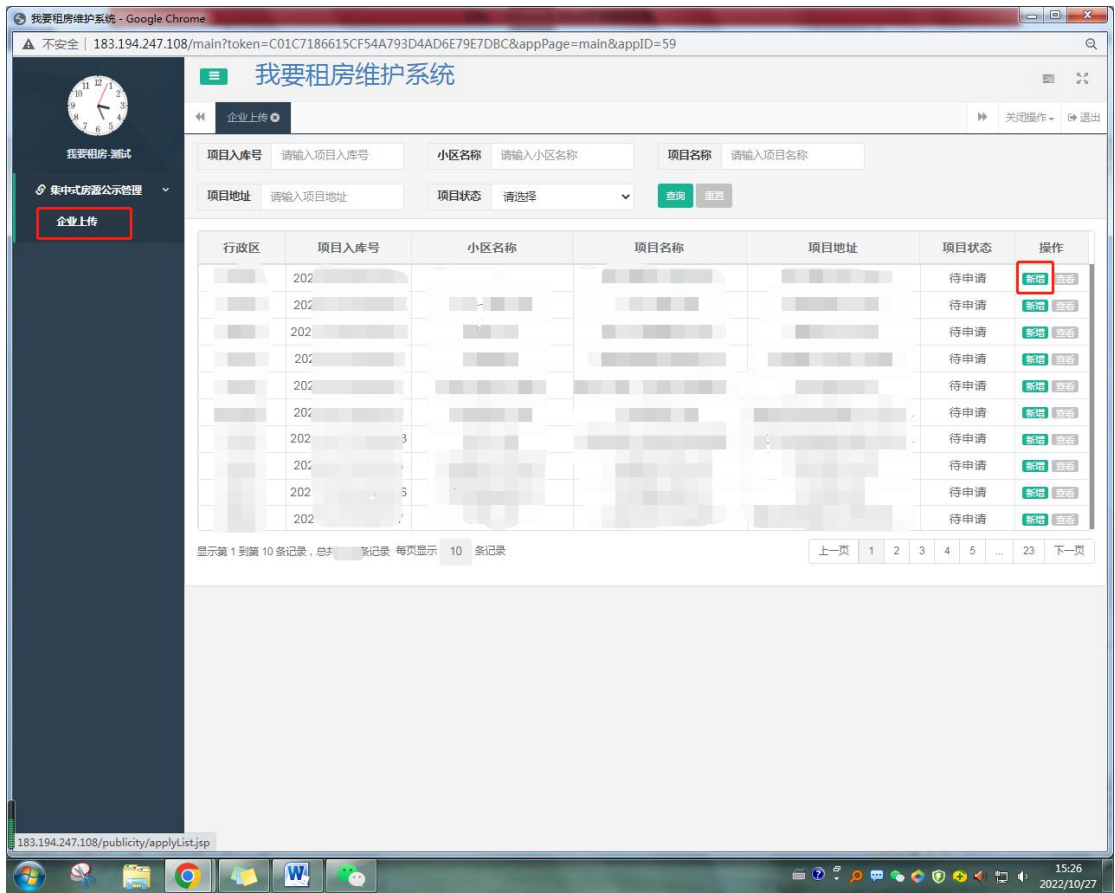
我要租房维护系统 - Google Chrome

不安全 | 183.194.247.108/main?token=C01C7186615CF54A793D4AD6E79E7DBC&appPage=main&appID=59

我要租房维护系统

我要租房-测试

集中式房源公示管理

企业上传

企业上传

关闭操作 退出

项目入库号 请输入项目入库号 小区名称 请输入小区名称 项目名称 请输入项目名称

项目地址 请输入项目地址 项目状态 请选择 查询 重置

| 行政区 | 项目入库号 | 小区名称 | 项目名称 | 项目地址 | 项目状态 | 操作 |
|---|---|---|---|---|---|---|
| | 202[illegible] | | | | 待申请 | 新增 查看 |
| | 202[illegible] | | | | 待申请 | 新增 查看 |
| | 202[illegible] | | | | 待申请 | 新增 查看 |
| | 202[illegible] | | | | 待申请 | 新增 查看 |
| | 202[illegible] | | | | 待申请 | 新增 查看 |
| | 202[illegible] | | | | 待申请 | 新增 查看 |
| | 202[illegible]3 | | | | 待申请 | 新增 查看 |
| | 202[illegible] | | | | 待申请 | 新增 查看 |
| | 202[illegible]6 | | | | 待申请 | 新增 查看 |
| | 202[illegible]7 | | | | 待申请 | 新增 查看 |

显示第 1 到第 10 条记录，总共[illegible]条记录 每页显示 10 条记录

上一页 1 2 3 4 5 ... 23 下一页

183.194.247.108/publicity/applyList.jsp

15:26
2022/10/27